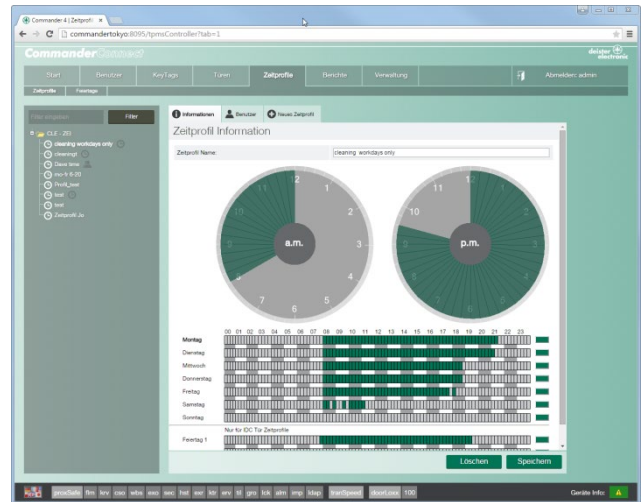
Commander 4 | Zeitprofil ×

commandertokyo:8095/tpmsController?tab=1

Commander Connect

deister electronic

Start | Benutzer | KeyTags | Türen | Zeitprofile | Berichte | Verwaltung | Abmelden: admin

Zeitprofile | Feiertage

Filter eingeben | Filter

CLE - 251
cleaning workdays only
cleaning1
Devo time
mo-fr 8-20
Profil_test
test
test
Zeitprofil Jiu

Informationen | Benutzer | Neues Zeitprofil

Zeitprofil Information

Zeitprofil Name: cleaning workdays only

12 1 2 3 4 5 6 7 8 9 10 11
a.m.

12 1 2 3 4 5 6 7 8 9 10 11
p.m.

00 01 02 03 04 05 06 07 08 09 10 11 12 13 14 15 16 17 18 19 20 21 22 23

Montag
Dienstag
Mittwoch
Donnerstag
Freitag
Samstag
Sonntag

Nur für IOC Tür Zeitprofile

Feiertag 1

Löschen | Speichern

proxSafe flm krv cso wbs exo sec hst swr klr arv tl gro lck alm imp ldap tranSpeed doorLoxx 100

Geräte Info: A